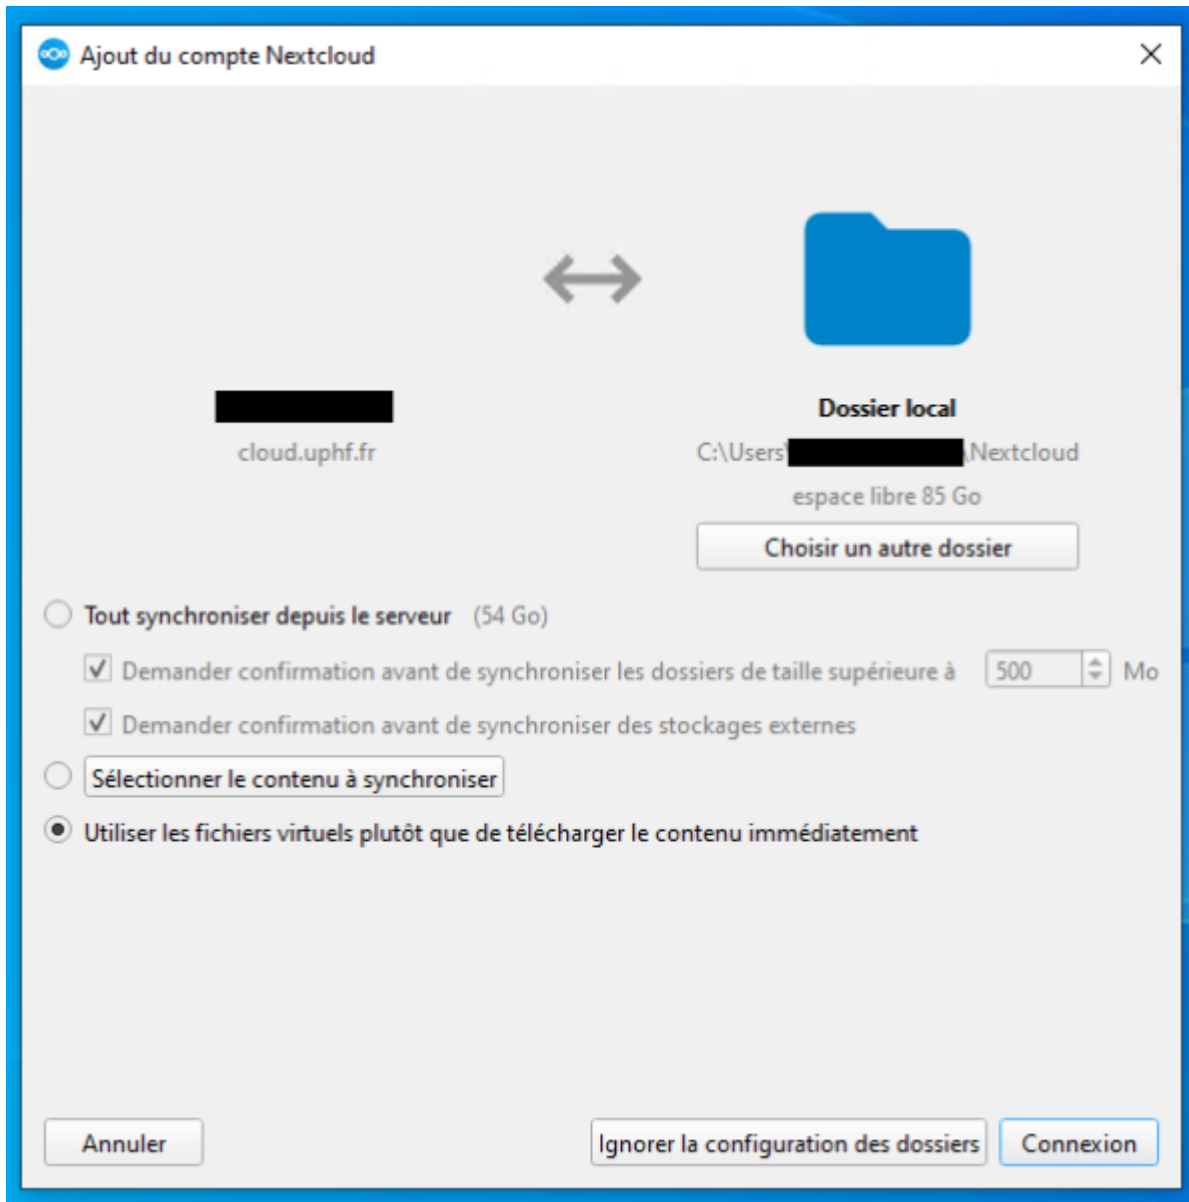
Ajout du compte Nextcloud

cloud.uphf.fr

Dossier local

C:\Users\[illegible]\Nextcloud

espace libre 85 Go

Choisir un autre dossier

Tout synchroniser depuis le serveur (54 Go)

Demander confirmation avant de synchroniser les dossiers de taille supérieure à 500 Mo

Demander confirmation avant de synchroniser des stockages externes

Sélectionner le contenu à synchroniser

Utiliser les fichiers virtuels plutôt que de télécharger le contenu immédiatement

Annuler

Ignorer la configuration des dossiers

Connexion